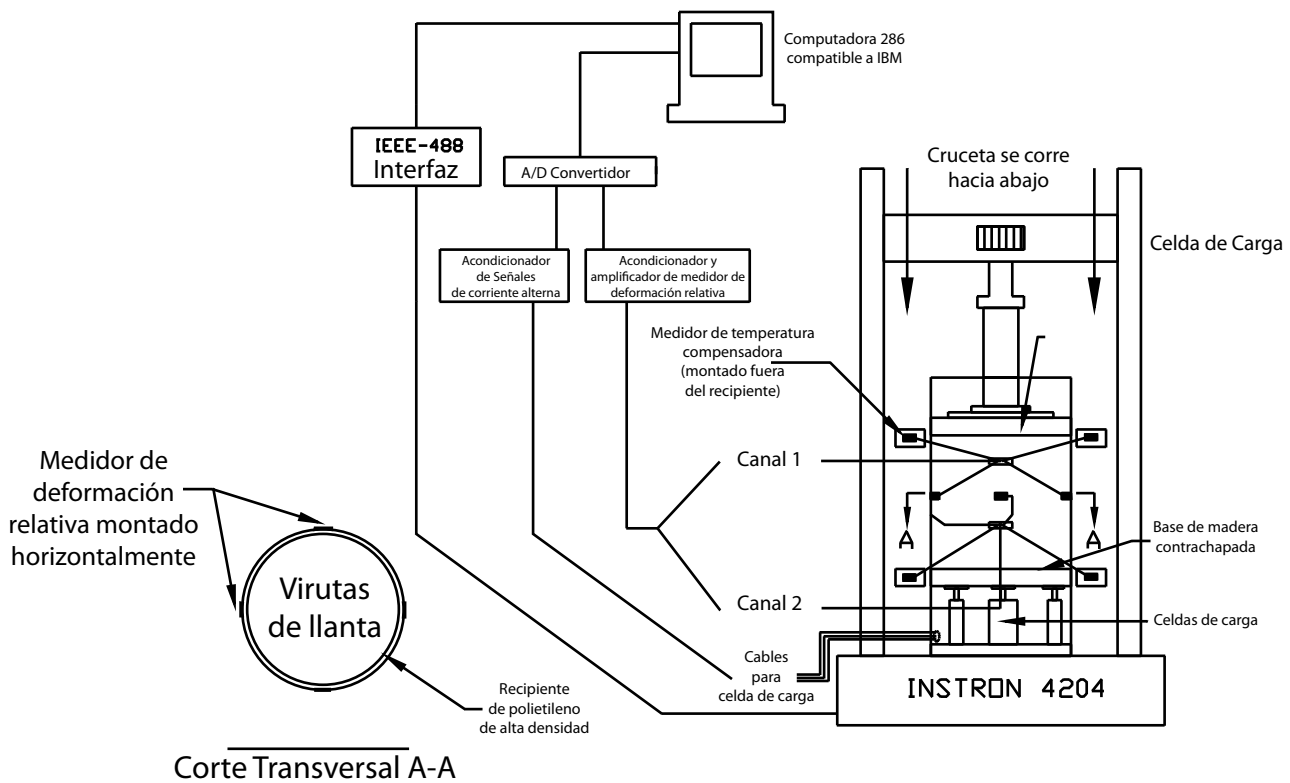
Computadora 286
compatible a IBM

IEEE-488
Interfaz

A/D Convertidor

Cruceta se corre
hacia abajo

Celda de Carga

Acondicionador
de Señales
de corriente alterna

Acondicionador y
amplificador de medidor de
deformación relativa

Medidor de temperatura
compensadora
(montado fuera
del recipiente)

Medidor de
deformación
relativa montado
horizontalmente

Canal 1

A

A

Base de madera
contrachapada

Virutas
de llanta

Canal 2

Celdas de carga

Cables
para
celda de carga

INSTRON 4204

Recipiente
de polietileno
de alta densidad

Corte Transversal A-A